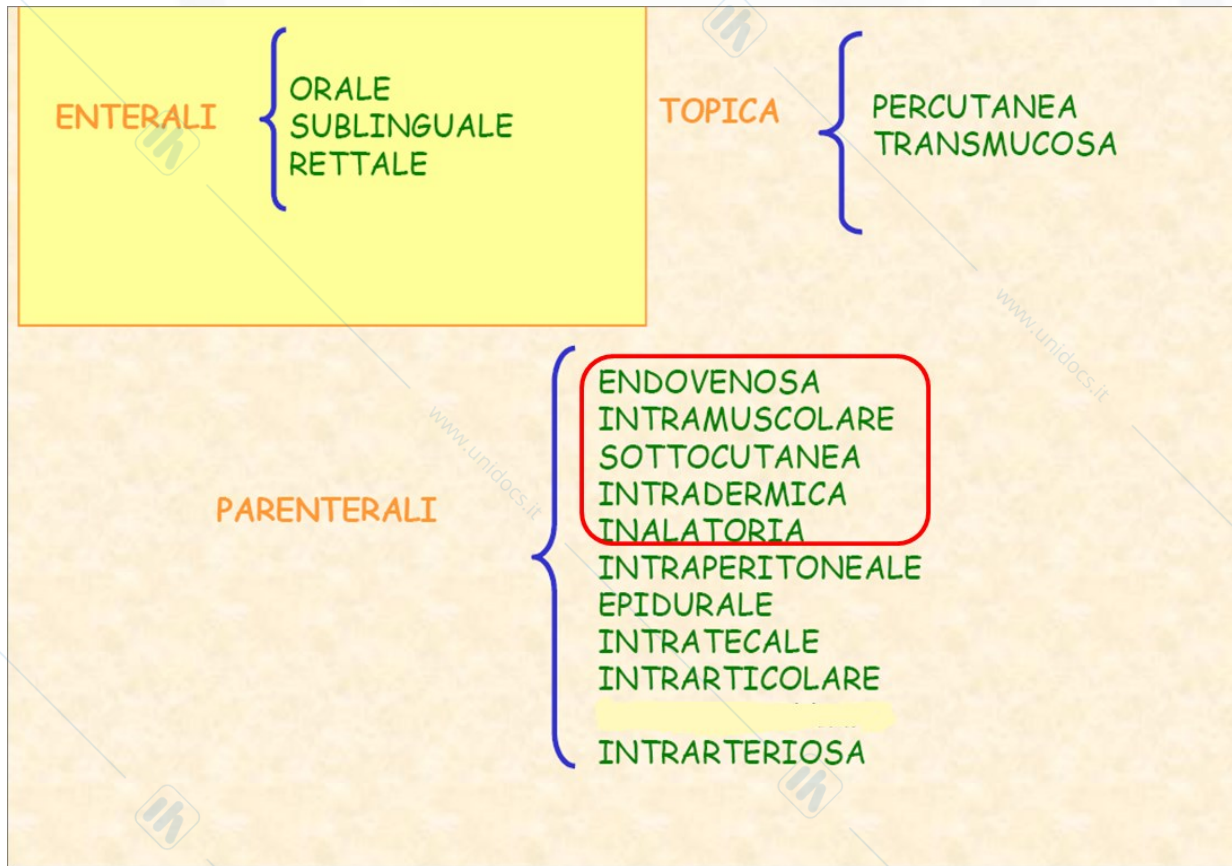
ENTERALI
ORALE
SUBLINGUALE
RETTALE

TOPICA
PERCUTANEA
TRANSMUCOSA

www.unidocs.it

www.unidocs.it

PARENTERALI
ENDOVENOSA
INTRAMUSCOLARE
SOTTOCUTANEA
INTRADERMICA
INALATORIA
INTRAPERITONEALE
EPIDURALE
INTRATECALE
INTRARTICOLARE
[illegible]
INTRARTERIOSA